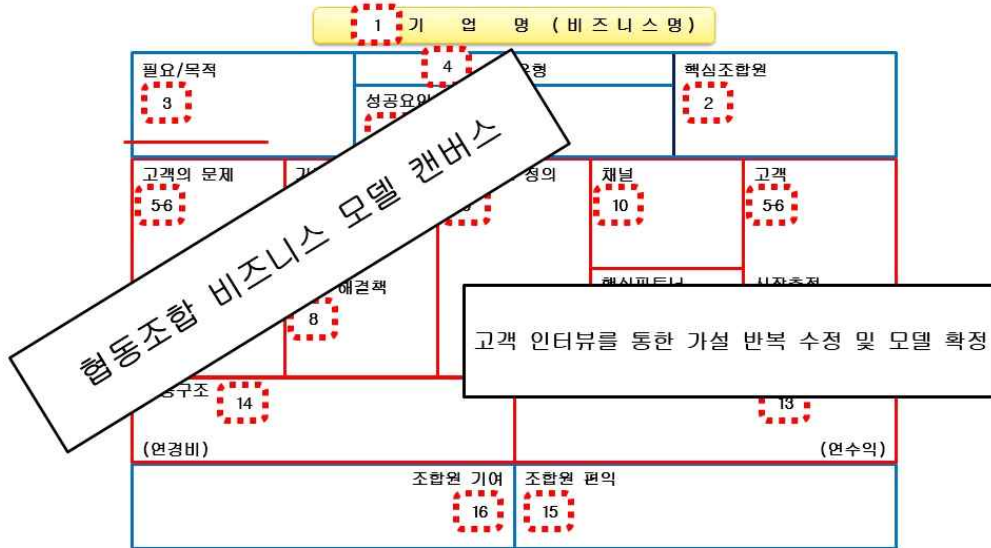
1 기 업 명 (비즈니스명)

필요/목적
3

4
유형

핵심조합원
2

성공요인

협동조합 비즈니스 모델 캔버스

고객의 문제
5-6

정의

채널
10

고객
5-6

해결책
8

핵심파트너

시장추정

고객 인터뷰를 통한 가설 반복 수정 및 모델 확정

비용구조
14

13

(연경비)

(연수익)

조합원 기여
16

조합원 편익
15